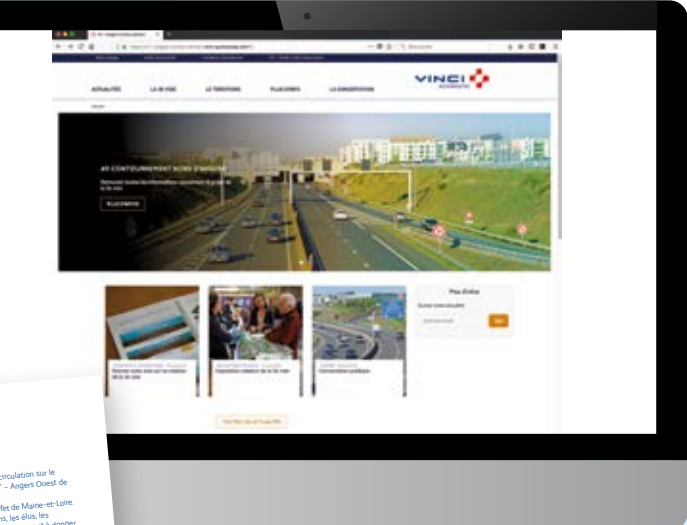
VINCI
AUTOROUTES

ACTUALITÉS
LA VIE VOIE
LE TERRITOIRE
PLUS D'INFO
LA CONCERTATION

A11 CONTOURNEMENT NORD D'ANGERS

PLUS D'INFOS

Plus d'infos

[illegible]

circulation sur le
" – Angers Ouest de

fet de Maine-et-Loire.
ns, les élus, les